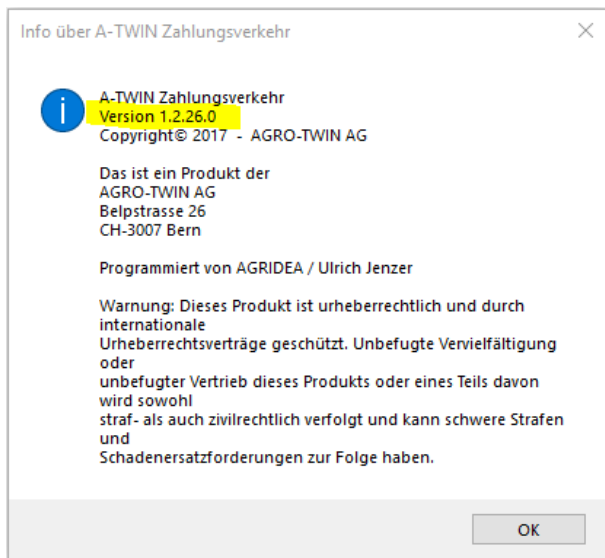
Info über A-TWIN Zahlungsverkehr

A-TWIN Zahlungsverkehr
Version 1.2.26.0
Copyright© 2017 - AGRO-TWIN AG

Das ist ein Produkt der
AGRO-TWIN AG
Belpstrasse 26
CH-3007 Bern

Programmiert von AGRIDEA / Ulrich Jenzer

Warnung: Dieses Produkt ist urheberrechtlich und durch internationale
Urheberrechtsverträge geschützt. Unbefugte Vervielfältigung oder
unbefugter Vertrieb dieses Produkts oder eines Teils davon wird sowohl
straf- als auch zivilrechtlich verfolgt und kann schwere Strafen und
Schadenersatzforderungen zur Folge haben.

OK